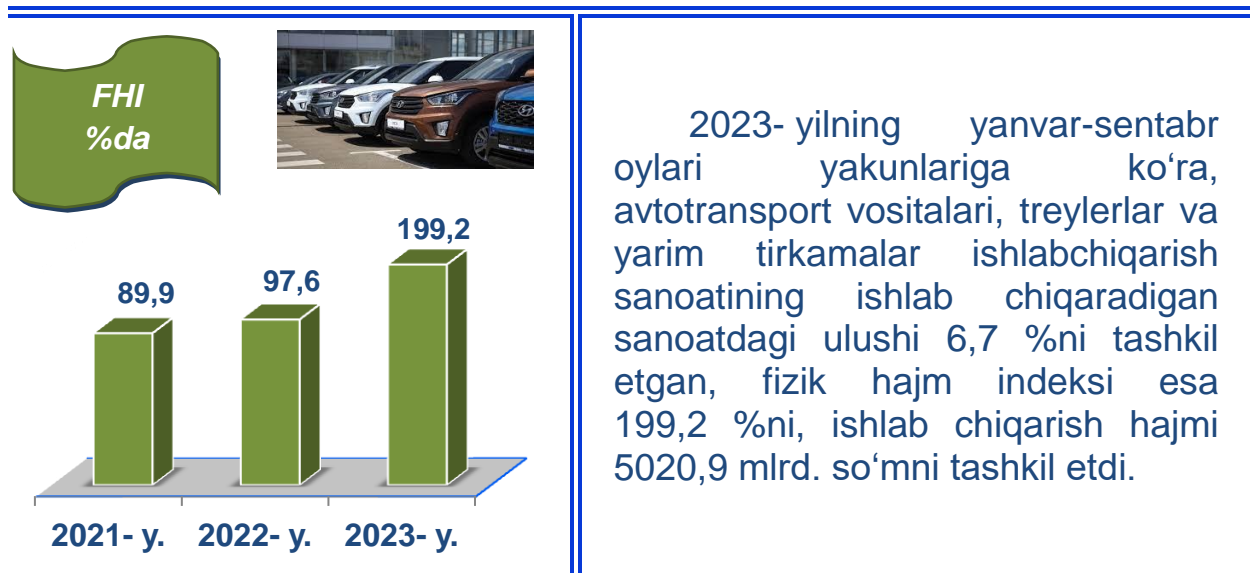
FHI %da

89,9

97,6

199,2

2021- y.

2022- y.

2023- y.

2023- yilning yanvar-sentabr oylari yakunlariga ko‘ra, avtotransport vositalari, treylerlar va yarim tirkamalar ishlabchiqarish sanoatining ishlab chiqaradigan sanoatdagi ulushi 6,7 %ni tashkil etgan, fizik hajm indeksi esa 199,2 %ni, ishlab chiqarish hajmi 5020,9 mlrd. so‘mni tashkil etdi.